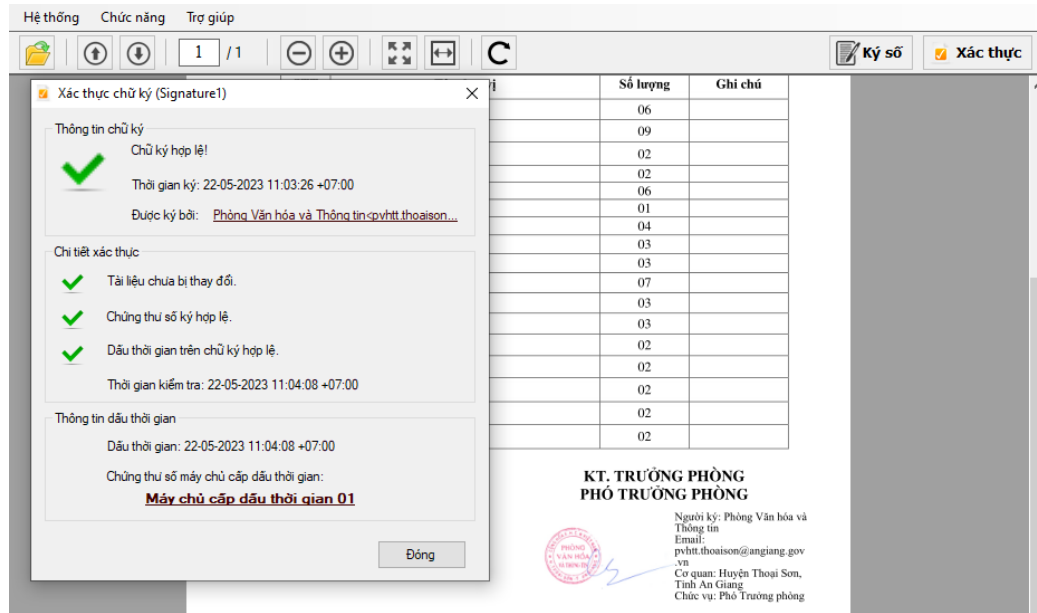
Hệ thống Chức năng Trợ giúp

1 /1

Ký số Xác thực

Xác thực chữ ký (Signature1)

Thông tin chữ ký

Chữ ký hợp lệ!

Thời gian ký: 22-05-2023 11:03:26 +07:00

Được ký bởi: Phòng Văn hóa và Thông tin<pvhtt.thoaison...

Chi tiết xác thực

Tài liệu chưa bị thay đổi.

Chứng thư số ký hợp lệ.

Dấu thời gian trên chữ ký hợp lệ.

Thời gian kiểm tra: 22-05-2023 11:04:08 +07:00

Thông tin dấu thời gian

Dấu thời gian: 22-05-2023 11:04:08 +07:00

Chứng thư số máy chủ cấp dấu thời gian:

Máy chủ cấp dấu thời gian 01

Đóng

| Số lượng | Ghi chú |
|---|---|
| 06 | |
| 09 | |
| 02 | |
| 02 | |
| 06 | |
| 01 | |
| 04 | |
| 03 | |
| 03 | |
| 07 | |
| 03 | |
| 03 | |
| 02 | |
| 02 | |
| 02 | |
| 02 | |
| 02 | |

KT. TRƯỞNG PHÒNG
PHÓ TRƯỞNG PHÒNG

PHÒNG VĂN HÓA

Người ký: Phòng Văn hóa và Thông tin
Email: pvhtt.thoaison@angiang.gov.vn
Cơ quan: Huyện Thoại Sơn, Tỉnh An Giang
Chức vụ: Phó Trưởng phòng